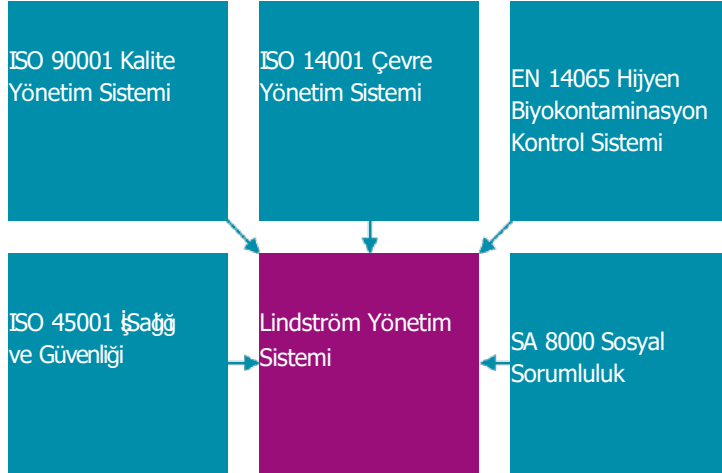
ISO 90001 Kalite Yönetim Sistemi

ISO 14001 Çevre Yönetim Sistemi

EN 14065 Hijyen Biyokontaminasyon Kontrol Sistemi

ISO 45001 İşSağğ ve Güvenliği

Lindström Yönetim Sistemi

SA 8000 Sosyal Sorumluluk